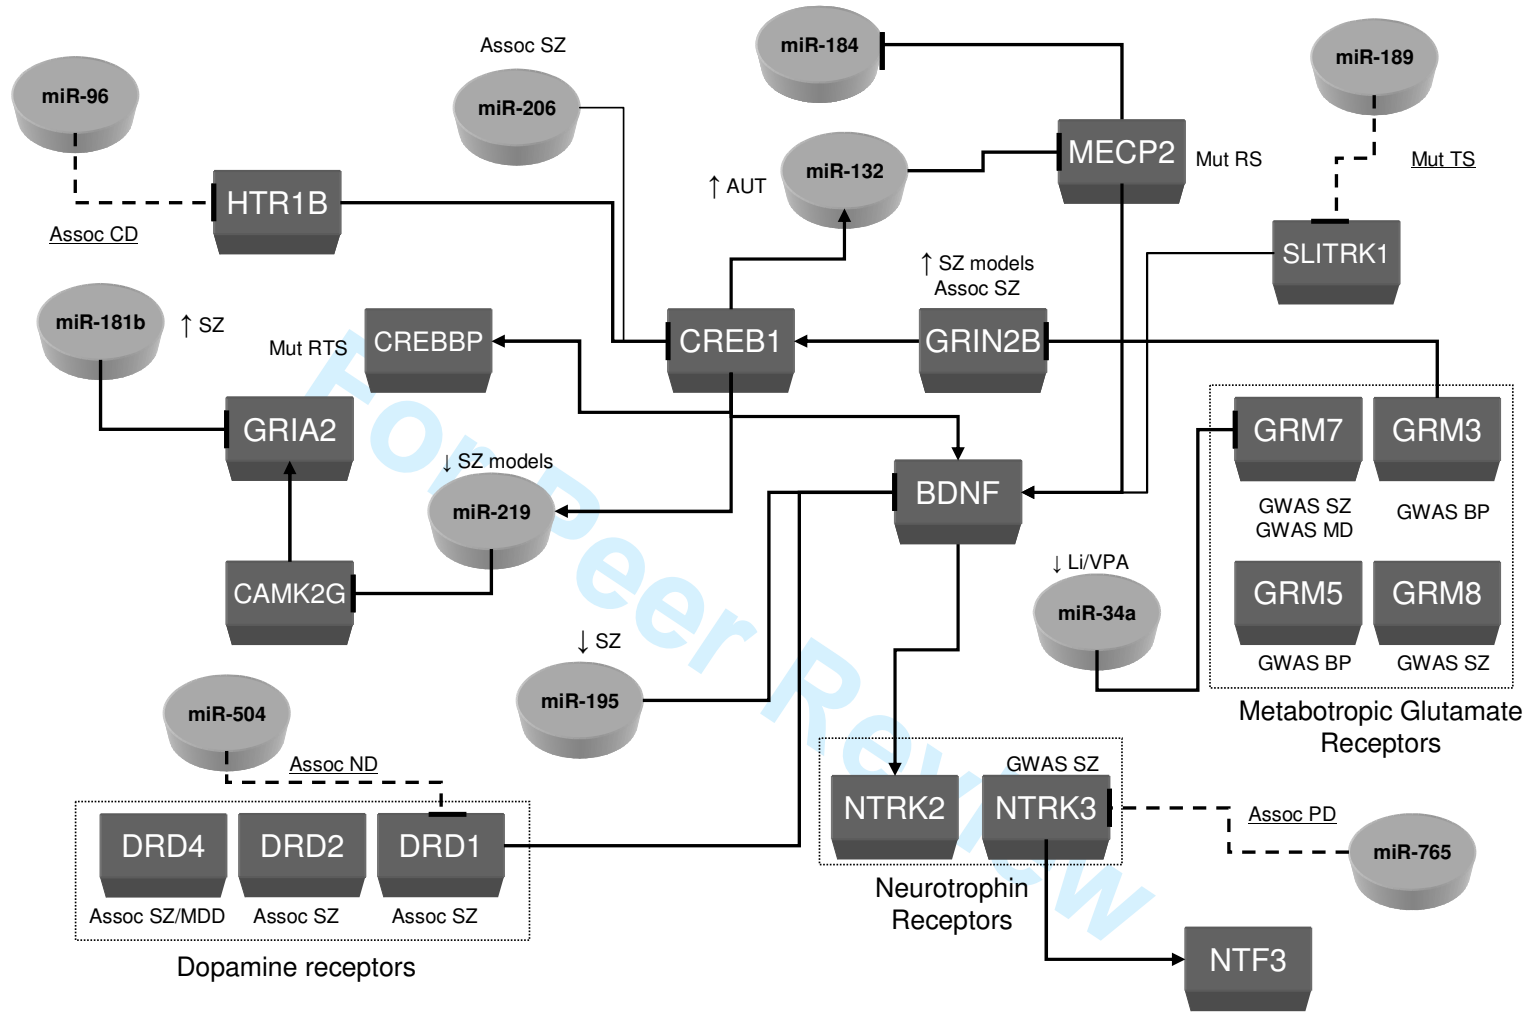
Assoc SZ
miR-184
miR-189
miR-96
miR-206
MECP2
Mut RS
Mut TS
miR-132
↑ AUT
HTR1B
SLITRK1
Assoc CD
↑ SZ models
Assoc SZ
miR-181b
↑ SZ
Mut RTS
CREBBP
CREB1
GRIN2B
GRIA2
GRM7
GRM3
BDNF
↓ SZ models
miR-219
GWAS SZ
GWAS MD
GWAS BP
↓ Li/VPA
CAMK2G
miR-34a
GRM5
GRM8
↓ SZ
miR-195
GWAS BP
GWAS SZ
Metabotropic Glutamate Receptors
miR-504
Assoc ND
GWAS SZ
NTRK2
NTRK3
Assoc PD
DRD4
DRD2
DRD1
miR-765
Assoc SZ/MDD
Assoc SZ
Assoc SZ
Neurotrophin Receptors
Dopamine receptors
NTF3
For Peer Review